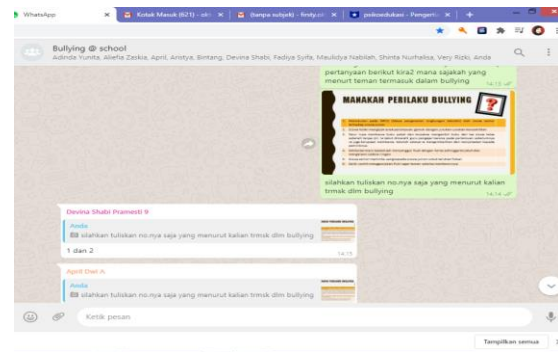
WhatsApp | Kotak Masuk (621) - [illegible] | (tanpa subjek) - firsty.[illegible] | psikoedukasi - Pengerti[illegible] | +

Bullying @ school
Adinda Yunita, Aliefia Zaskia, April, Aristya, Bintang, Devina Shabi, Fadiya Syifa, Maulidya Nabilah, Shinta Nurhalisa, Very Rizki, Anda

pertanyaan berikut kira2 mana sajakah yang menurt teman termasuk dalam bullying 14:13

MANAKAH PERILAKU BULLYING ?

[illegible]

silahkan tuliskan no.nya saja yang menurut kalian trmsk dlm bullying 14:14

Devina Shabi Pramesti 9
Anda
silahkan tuliskan no.nya saja yang menurut kalian trmsk dlm bullying
1 dan 2 14:15

April Dwi A.
Anda
silahkan tuliskan no.nya saja yang menurut kalian trmsk dlm bullying

Ketik pesan

Tampilkan semua